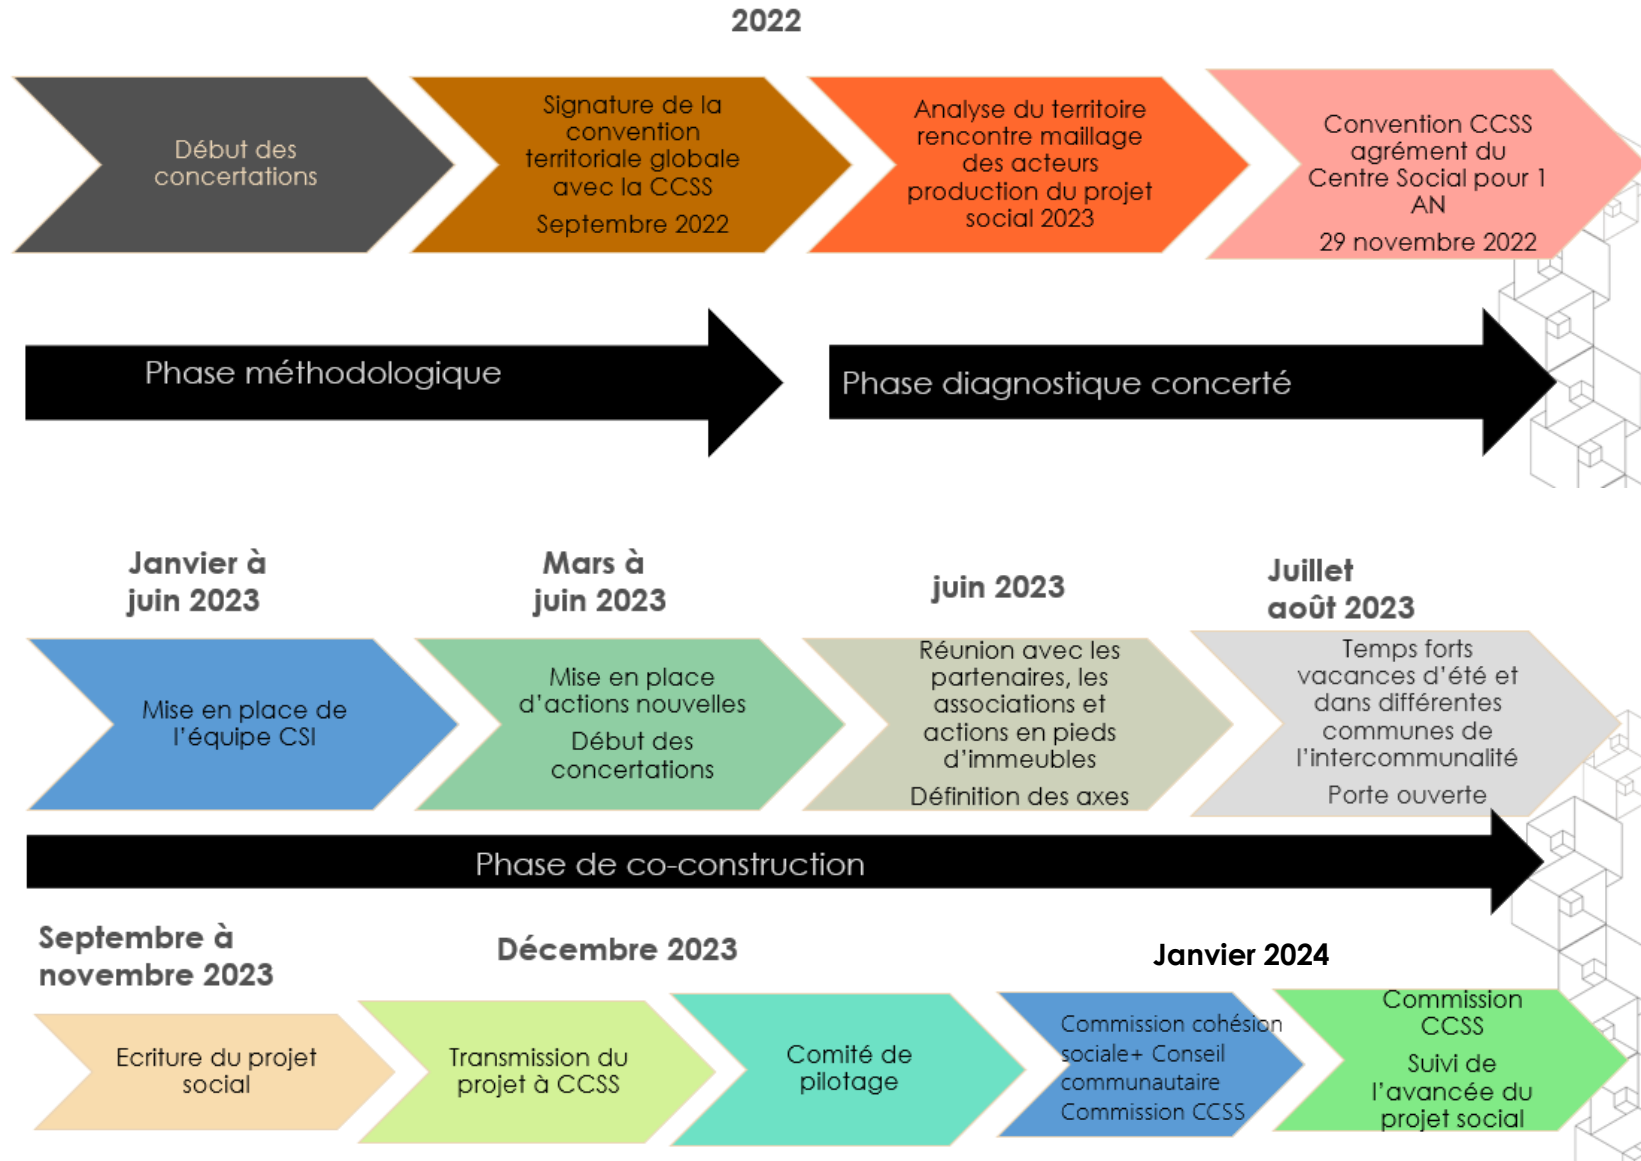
2022

Début des concertations

Signature de la convention territoriale globale avec la CCSS

Septembre 2022

Analyse du territoire rencontre maillage des acteurs production du projet social 2023

Convention CCSS agrément du Centre Social pour 1 AN

29 novembre 2022

Phase méthodologique

Phase diagnostique concerté

Janvier à juin 2023

Mars à juin 2023

juin 2023

Juillet août 2023

Mise en place de l'équipe CSI

Mise en place d'actions nouvelles

Début des concertations

Réunion avec les partenaires, les associations et actions en pieds d'immeubles

Définition des axes

Temps forts vacances d'été et dans différentes communes de l'intercommunalité

Porte ouverte

Phase de co-construction

Septembre à novembre 2023

Décembre 2023

Janvier 2024

Ecriture du projet social

Transmission du projet à CCSS

Comité de pilotage

Commission cohésion sociale+ Conseil communautaire Commission CCSS

Commission CCSS

Suivi de l'avancée du projet social